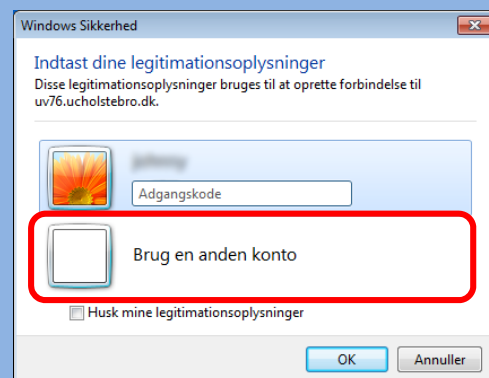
Windows Sikkerhed

Indtast dine legitimationsoplysninger

Disse legitimationsoplysninger bruges til at oprette forbindelse til uv76.ucholstebro.dk.

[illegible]

Adgangskode

Brug en anden konto

Husk mine legitimationsoplysninger

OK

Annuller